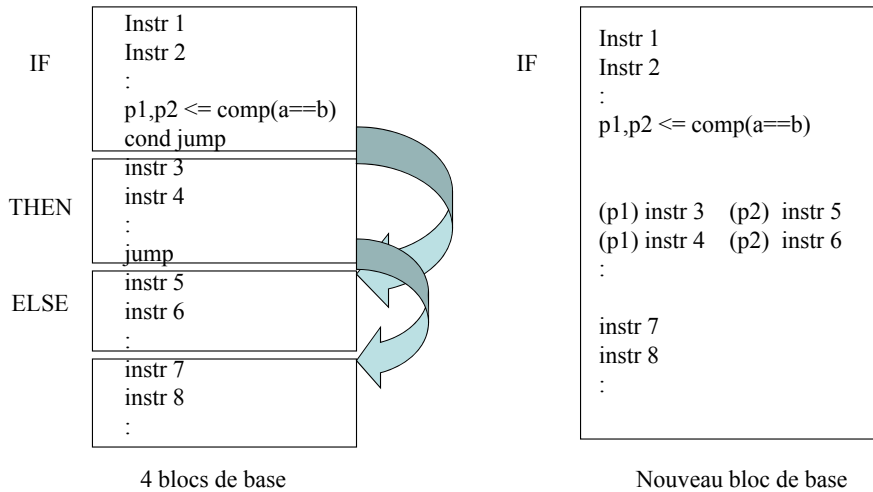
IF

Instr 1
Instr 2
:
p1,p2 <= comp(a==b)
cond jump

THEN

instr 3
instr 4
:
jump

ELSE

instr 5
instr 6
:

instr 7
instr 8
:

4 blocs de base

IF

Instr 1
Instr 2
:
p1,p2 <= comp(a==b)

(p1) instr 3 (p2) instr 5
(p1) instr 4 (p2) instr 6
:

instr 7
instr 8
:

Nouveau bloc de base